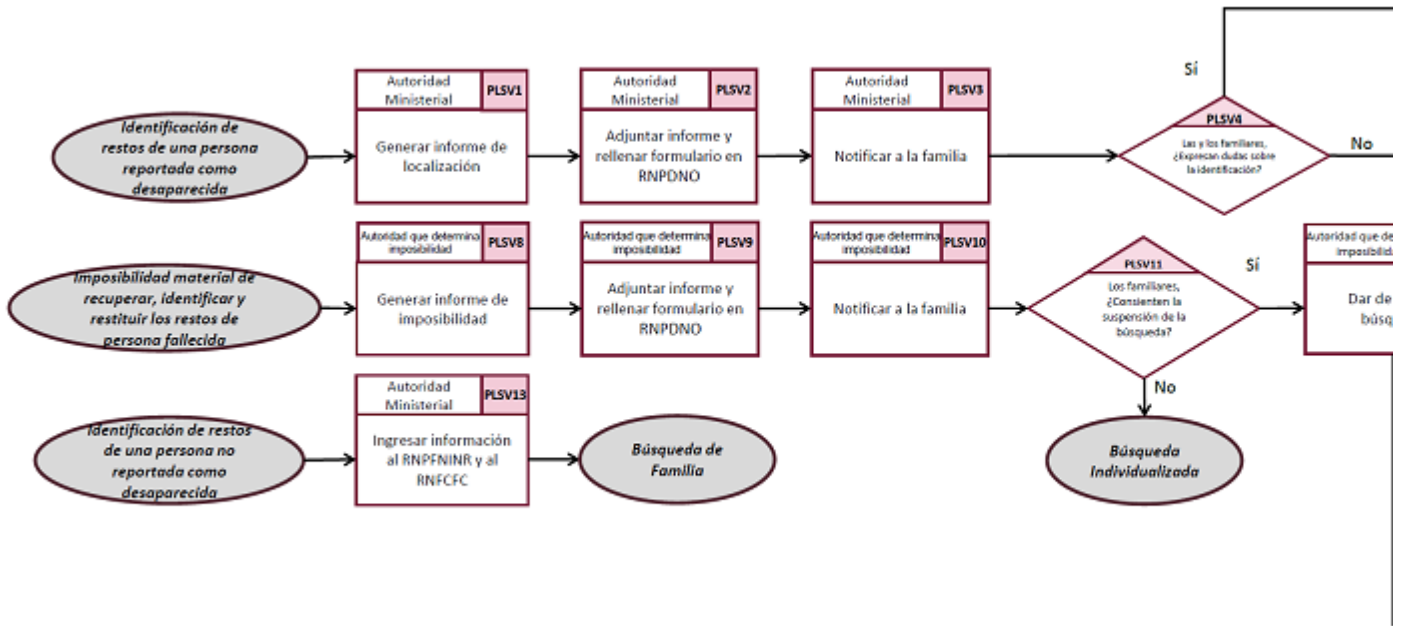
Identificación de restos de una persona reportada como desaparecida

Autoridad Ministerial
PLSV1
Generar informe de localización

Autoridad Ministerial
PLSV2
Adjuntar informe y rellenar formulario en RNPDNO

Autoridad Ministerial
PLSV3
Notificar a la familia

Sí

PLSV4
Las y los familiares, ¿Exprecan dudas sobre la identificación?

No

Imposibilidad material de recuperar, identificar y restituir los restos de persona fallecidg

Autoridad que determina imposibilidad
PLSV8
Generar informe de imposibilidad

Autoridad que determina imposibilidad
PLSV9
Adjuntar informe y rellenar formulario en RNPDNO

Autoridad que determina imposibilidad
PLSV10
Notificar a la familia

PLSV11
Los familiares, ¿Consienten la suspensión de la búsqueda?

Sí

Autoridad que de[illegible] imposibili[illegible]
Dar de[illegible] búsq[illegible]

No

Búsqueda Individualizada

Identificación de restos de una persona no reportada como desaparecida

Autoridad Ministerial
PLSV13
Ingresar información al RNPFNINR y al RNFCFC

Búsqueda de Familia